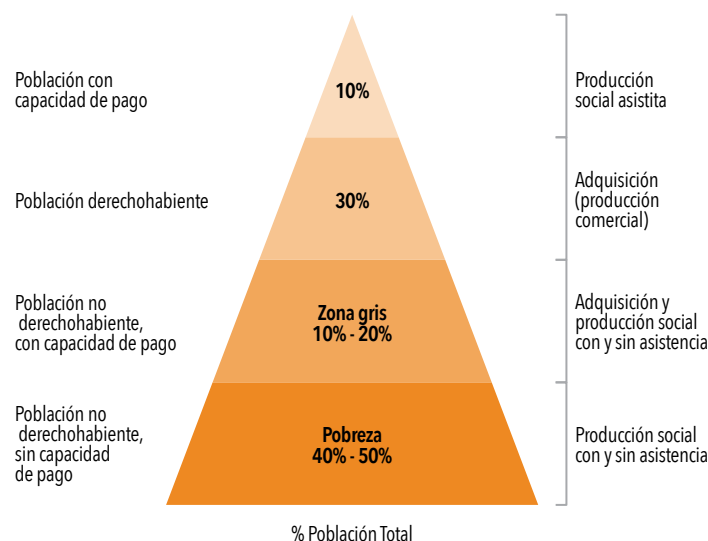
Población con capacidad de pago

10%

Producción social asistita

Población derechohabiente

30%

Adquisición (producción comercial)

Población no derechohabiente, con capacidad de pago

Zona gris
10% - 20%

Adquisición y producción social con y sin asistencia

Población no derechohabiente, sin capacidad de pago

Pobreza
40% - 50%

Producción social con y sin asistencia

% Población Total